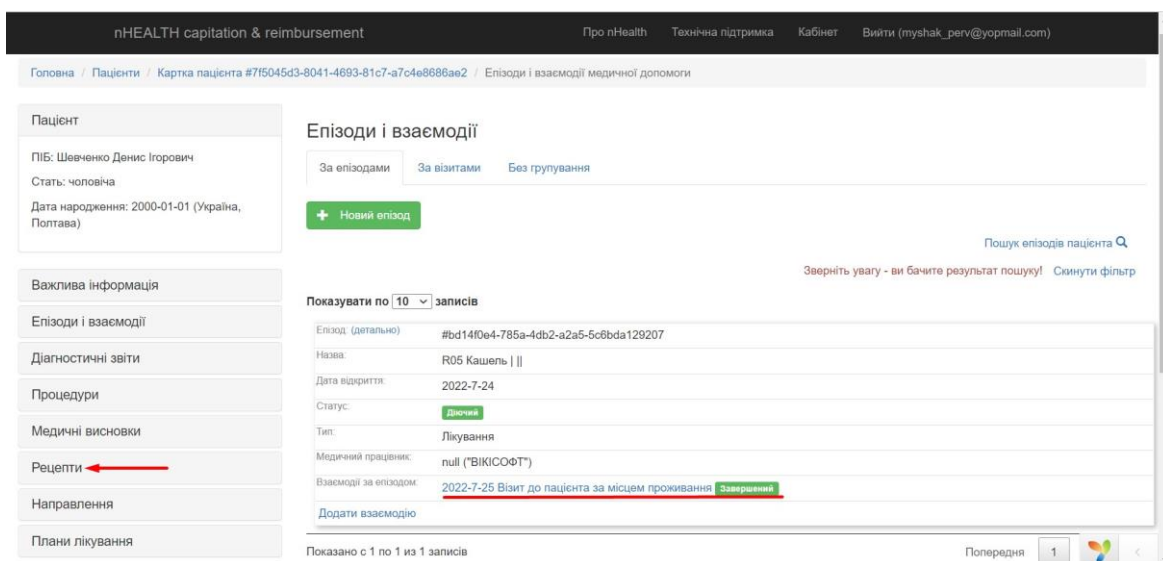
nHEALTH capitation & reimbursement

Про nHealth Технічна підтримка Кабінет Вийти (myshak_perv@yopmail.com)

Головна / Пацієнти / Картка пацієнта #7f5045d3-8041-4693-81c7-a7c4e8686ae2 / Епізоди і взаємодії медичної допомоги

Пацієнт

ПІБ: Шевченко Денис Ігорович

Стать: чоловіча

Дата народження: 2000-01-01 (Україна, Полтава)

Важлива інформація

Епізоди і взаємодії

Діагностичні звіти

Процедури

Медичні висновки

Рецепти

Направлення

Плани лікування

Епізоди і взаємодії

За епізодами За візитами Без групування

Новий епізод

Пошук епізодів пацієнта

Зверніть увагу - ви бачите результат пошуку! Скинути фільтр

Показувати по 10 записів

| | |
|---|---|
| Епізод: (детально) | #bd14f0e4-785a-4db2-a2a5-5c6bda129207 |
| Назва: | R05 Кашель \| \|\| |
| Дата відкриття: | 2022-7-24 |
| Статус: | Діючий |
| Тип: | Лікування |
| Медичний працівник: | null ("ВІКІСОФТ") |
| Взаємодії за епізодом: | 2022-7-25 Візит до пацієнта за місцем проживання Завершений |
| Додати взаємодію | |

Показано с 1 по 1 из 1 записів

Попередня 1